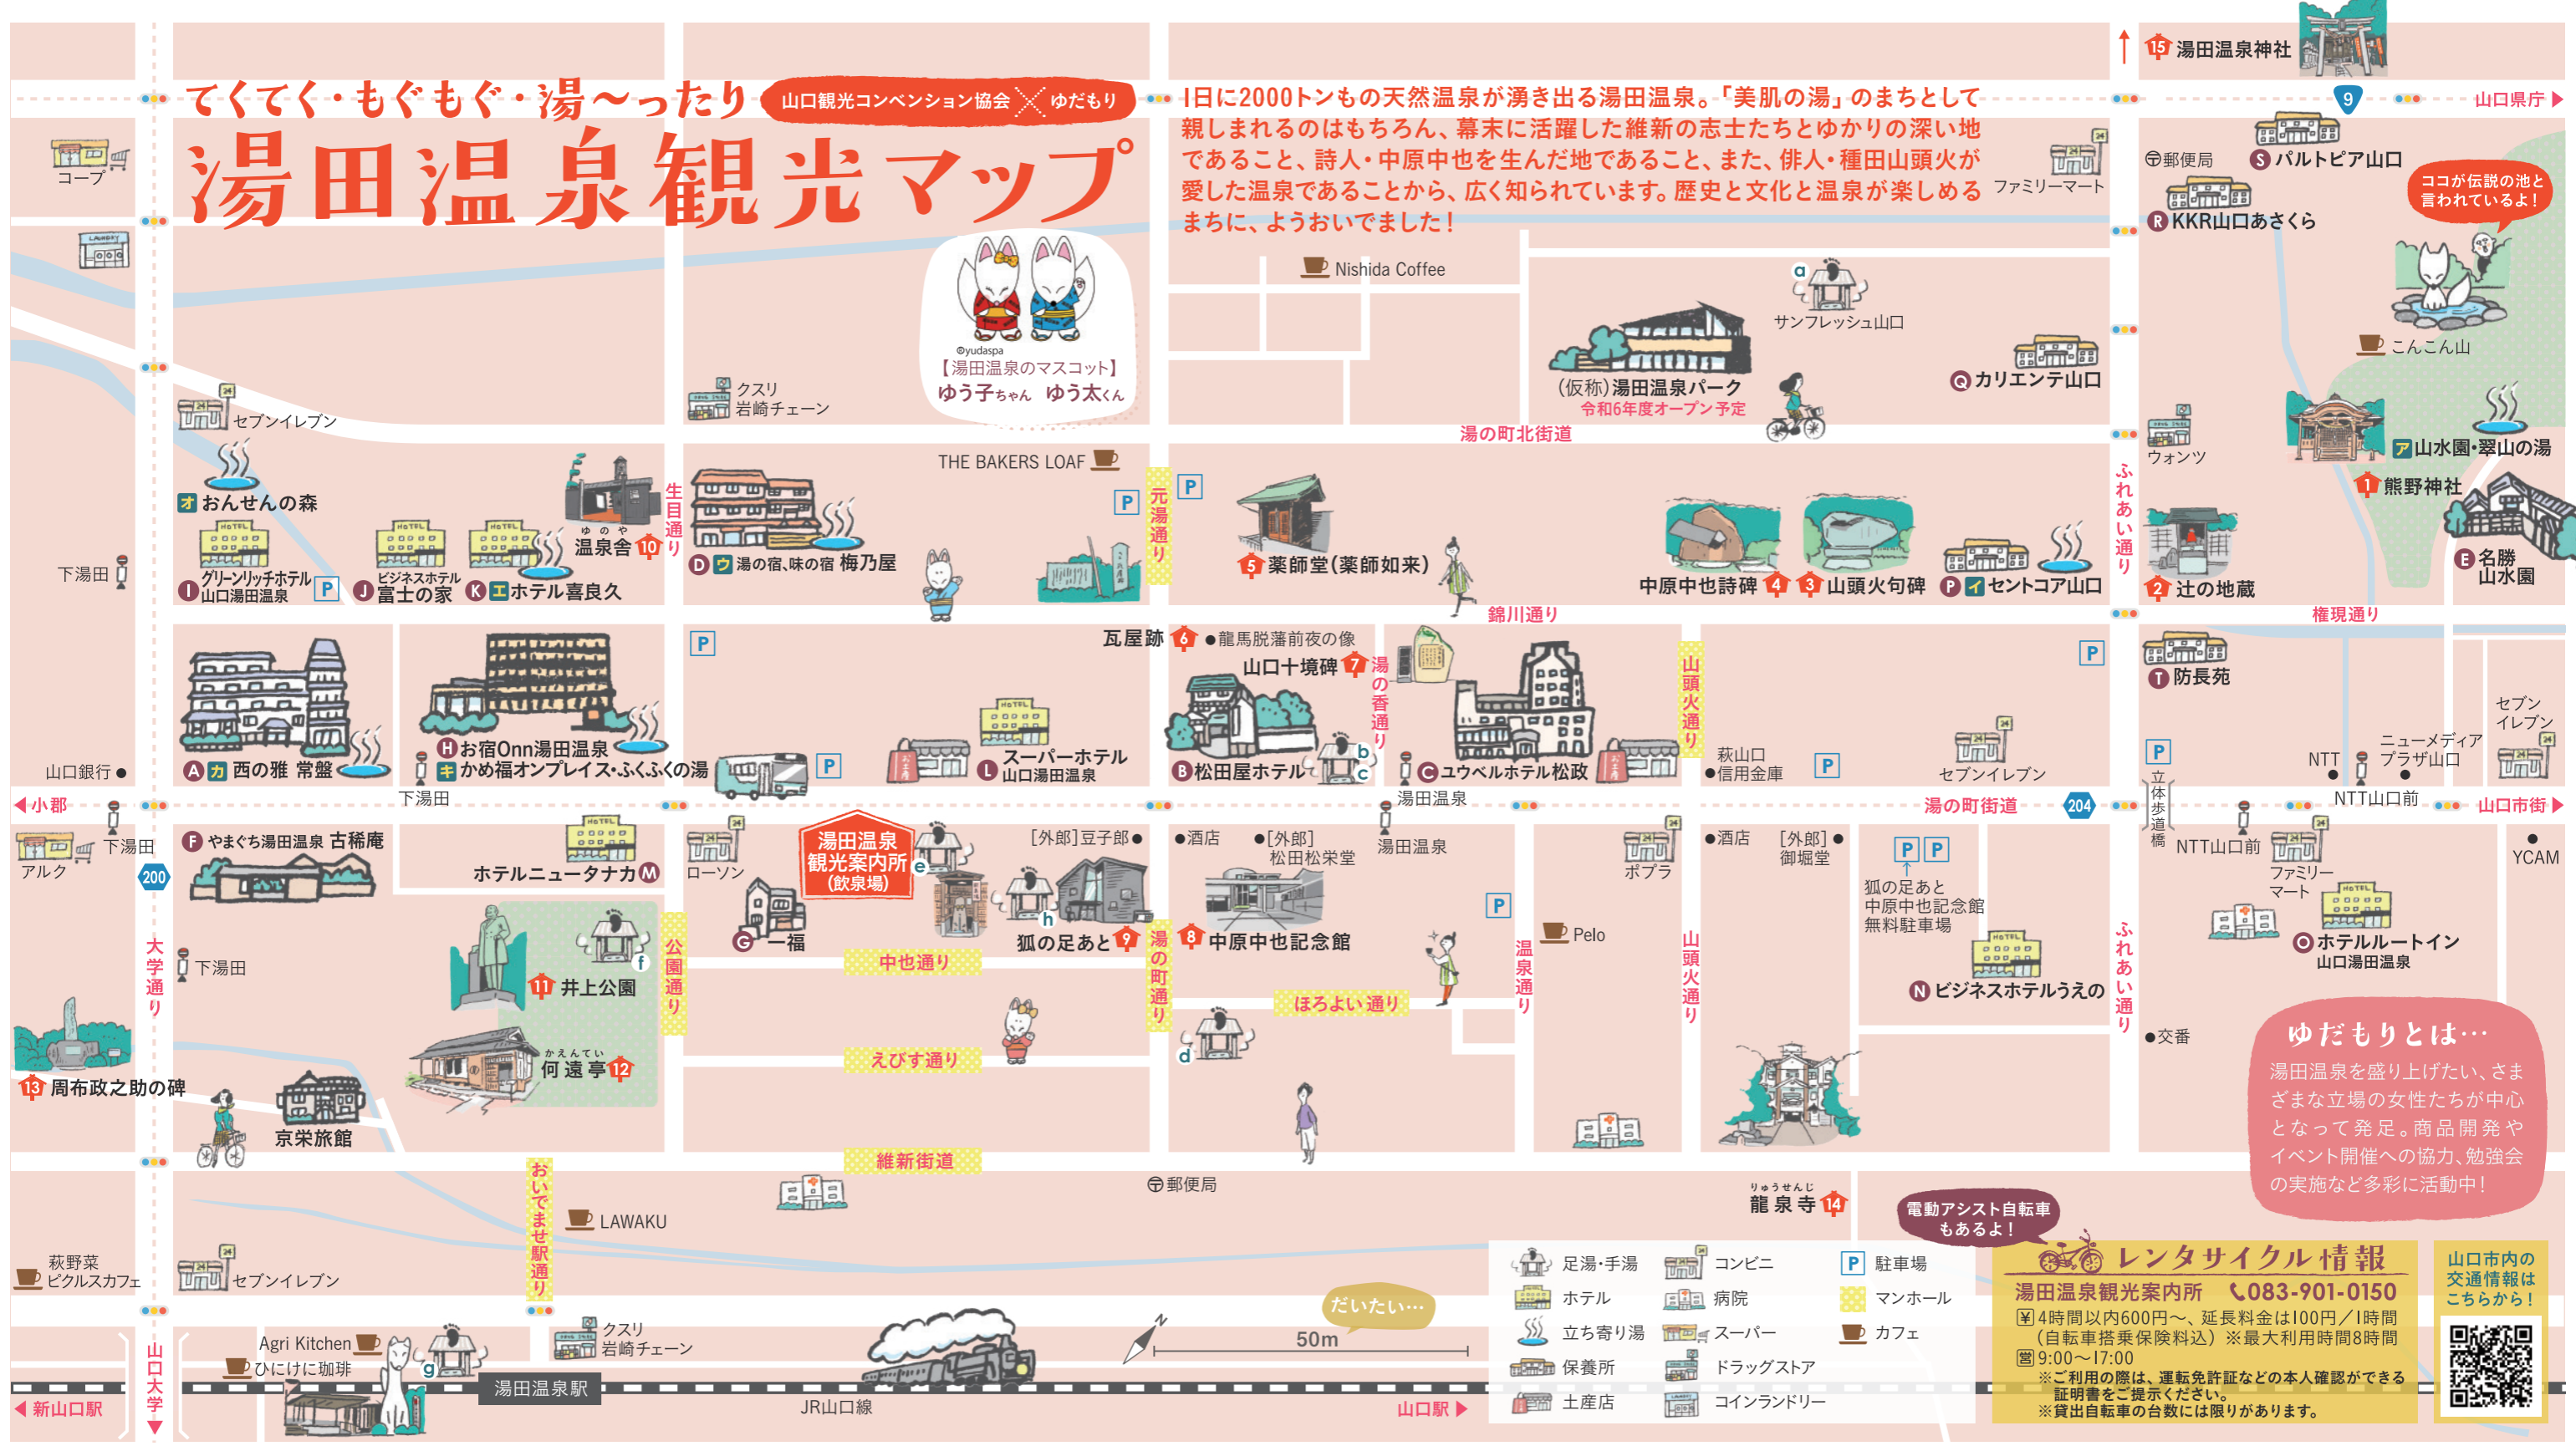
てくてく・もぐもぐ・湯〜ったり
山口観光コンベンション協会 × ゆだもり
湯田温泉観光マップ

1日に2000トンもの天然温泉が湧き出る湯田温泉。「美肌の湯」のまちとして親しまれるのはもちろん、幕末に活躍した維新の志士たちとゆかりの深い地であること、詩人・中原中也を生んだ地であること、また、俳人・種田山頭火が愛した温泉であることから、広く知られています。歴史と文化と温泉が楽しめるまちに、ようおいでました！

©yudaspa
【湯田温泉のマスコット】
ゆう子ちゃん ゆう太くん

15 湯田温泉神社
山口県庁
9
郵便局
S パルトピア山口
ファミリーマート
R KKR山口あさくら
ココが伝説の池と言われているよ！
こんこん山
Nishida Coffee
a
サンフレッシュ山口
(仮称)湯田温泉パーク
令和6年度オープン予定
Q カリエンテ山口
湯の町北街道
ウォンツ
ア 山水園・翠山の湯
1 熊野神社
E 名勝 山水園
2 辻の地蔵
権現通り
ふれあい通り
コープ
クスリ岩崎チェーン
セブンイレブン
THE BAKERS LOAF
オ おんせんの森
I グリーンリッチホテル山口湯田温泉
J ビジネスホテル富士の家
K エ ホテル喜良久
温泉舎 10
生目通り
D ウ 湯の宿、味の宿 梅乃屋
元湯通り
5 薬師堂(薬師如来)
中原中也詩碑 4
3 山頭火句碑
P イ セントコア山口
錦川通り
下湯田
瓦屋跡 6
●龍馬脱藩前夜の像
山口十境碑 7
湯の香通り
山頭火通り
T 防長苑
A カ 西の雅 常盤
H お宿Onn湯田温泉
キ かめ福オンプレイス・ふくふくの湯
L スーパーホテル山口湯田温泉
B 松田屋ホテル
b
c
C ユウベルホテル松政
萩山口 ●信用金庫
セブンイレブン
NTT
ニューメディアプラザ山口
セブンイレブン
山口銀行●
小郡
下湯田
湯田温泉
湯の町街道
204
立体歩道橋
NTT山口前
山口市街
アルク
200
F やまぐち湯田温泉 古稀庵
ホテルニュータナカ M
ローソン
湯田温泉観光案内所(飲泉場)
e
[外郎]豆子郎●
●酒店
●[外郎]松田松栄堂
湯田温泉
ポプラ
●酒店
[外郎]御堀堂●
狐の足あと中原中也記念館無料駐車場
NTT山口前
ファミリーマート
YCAM
O ホテルルートイン山口湯田温泉
大学通り
下湯田
G 一福
h
狐の足あと 9
8 中原中也記念館
Pelo
温泉通り
N ビジネスホテルうえの
公園通り
中也通り
f
11 井上公園
ほろよい通り
湯の町通り
●交番
d
えびす通り
何遠亭 12
13 周布政之助の碑
京栄旅館
維新街道
ゆだもりとは…
湯田温泉を盛り上げたい、さまざまな立場の女性たちが中心となって発足。商品開発やイベント開催への協力、勉強会の実施など多彩に活動中！
郵便局
龍泉寺 14
電動アシスト自転車もあるよ！
おいでませ駅通り
LAWAKU
萩野菜ピクルスカフェ
セブンイレブン
足湯・手湯
ホテル
立ち寄り湯
保養所
土産店
コンビニ
病院
スーパー
ドラッグストア
コインランドリー
駐車場
マンホール
カフェ
レンタサイクル情報
湯田温泉観光案内所 ☎083-901-0150
¥ 4時間以内600円〜、延長料金は100円／1時間(自転車搭乗保険料込)※最大利用時間8時間
営 9:00〜17:00
※ご利用の際は、運転免許証などの本人確認ができる証明書をご提示ください。
※貸出自転車の台数には限りがあります。
山口市内の交通情報はこちらから！
だいたい…
50m
Agri Kitchen
ひにけに珈琲
g
クスリ岩崎チェーン
湯田温泉駅
JR山口線
新山口駅
山口大学
山口駅